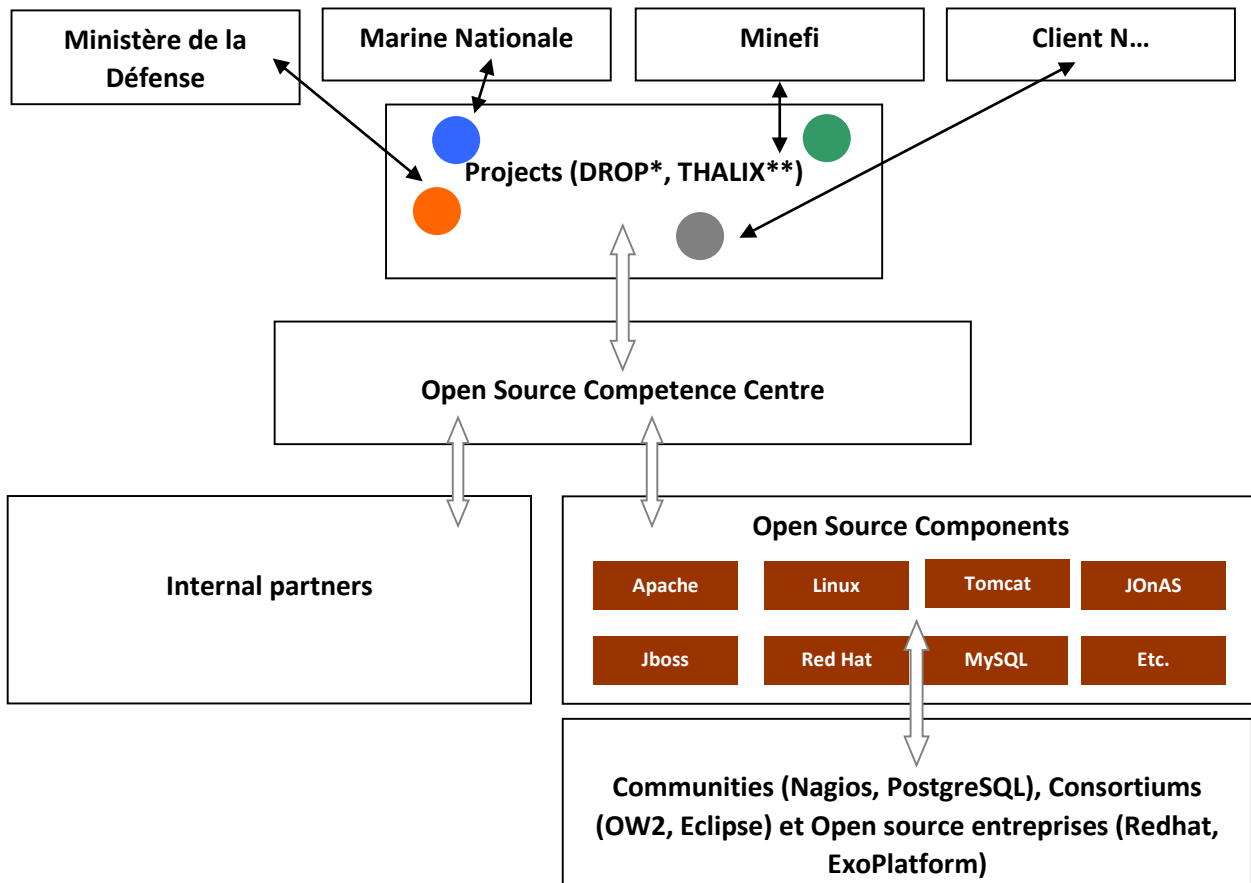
Ministère de la Défense

Marine Nationale

Minefi

Client N…

Projects (DROP*, THALIX**)

Open Source Competence Centre

Internal partners

Open Source Components

| Apache | Linux | Tomcat | JOnAS |
|---|---|---|---|
| Jboss | Red Hat | MySQL | Etc. |

Communities (Nagios, PostgreSQL), Consortiums (OW2, Eclipse) et Open source entreprises (Redhat, ExoPlatform)